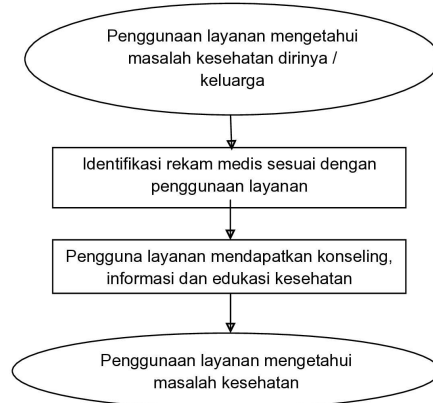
Penggunaan layanan mengetahui masalah kesehatan dirinya / keluarga

Identifikasi rekam medis sesuai dengan penggunaan layanan

Pengguna layanan mendapatkan konseling, informasi dan edukasi kesehatan

Penggunaan layanan mengetahui masalah kesehatan